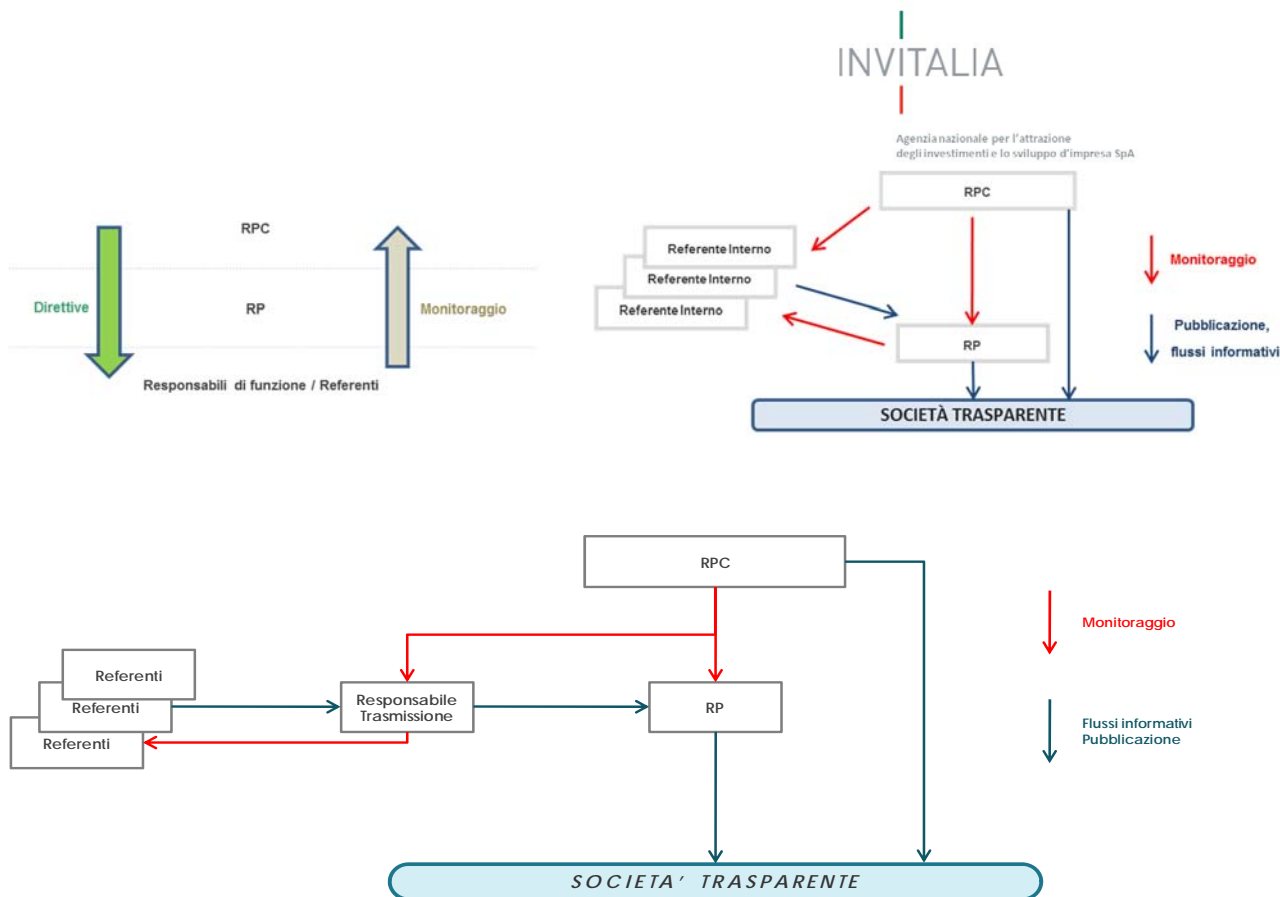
INVITALIA

Agenzia nazionale per l'attrazione degli investimenti e lo sviluppo d'impresa SpA

RPC

Direttive

RP

Monitoraggio

Responsabili di funzione / Referenti

RPC

Referente Interno

Referente Interno

Referente Interno

Monitoraggio

RP

Pubblicazione, flussi informativi

SOCIETÀ TRASPARENTE

RPC

Monitoraggio

Referenti

Referenti

Referenti

Responsabile Trasmissione

RP

Flussi informativi Pubblicazione

SOCIETA' TRASPARENTE